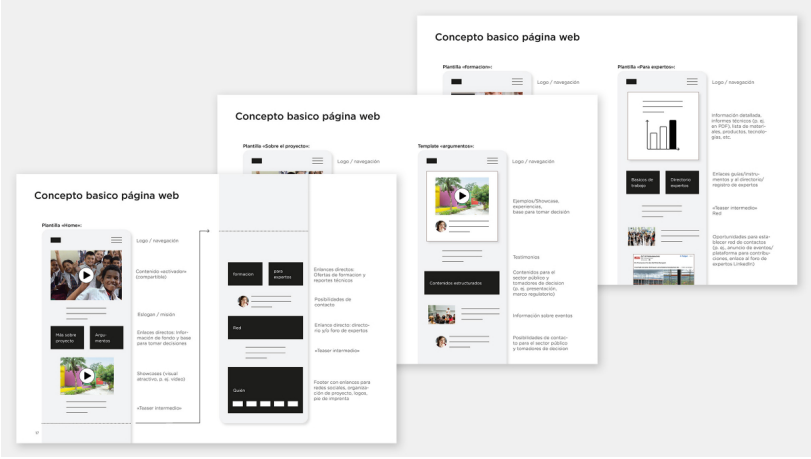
Concepto basico página web

Plantilla «formacion»:

Logo / navegación

Plantilla «Para expertos»:

Logo / navegación

Información detallada, informes técnicos (p. ej. en PDF), lista de materiales, productos, tecnologías, etc.

Basicos de trabajo

Directorio expertos

Enlaces guias/instrumentos y al directorio/registro de expertos

«Teaser intermedio» Red

Oportunidades para establecer red de contactos (p. ej., anuncio de eventos/plataforma para contribuciones, enlace al foro de expertos LinkedIn)

Concepto basico página web

Plantilla «Sobre el proyecto»:

Logo / navegación

Template «argumentos»:

Logo / navegación

Ejemplos/Showcase, experiencias, base para tomar decisión

Testimonios

Contenidos estructurados

Contenidos para el sector público y tomadores de decision (p. ej. presentación, marco regulatorio)

Información sobre eventos

Posibilidades de contacto para el sector público y tomadores de decisión

Concepto basico página web

Plantilla «Home»:

Logo / navegación

Contenido «activador» (compartible)

Eslogan / misión

Más sobre proyecto

Argumentos

Enlaces directos: Información de fondo y base para tomar decisiones

Showcase («visual» atractivo, p. ej. video)

«Teaser intermedio»

formacion

para expertos

Enlaces directos: Ofertas de formacion y reportes técnicos

Posibilidades de contacto

Red

Enlace directo: directorio y/o foro de expertos

«Teaser intermedio»

Quién

Footer con enlaces para redes sociales, organización del proyecto, logos, pie de imprenta